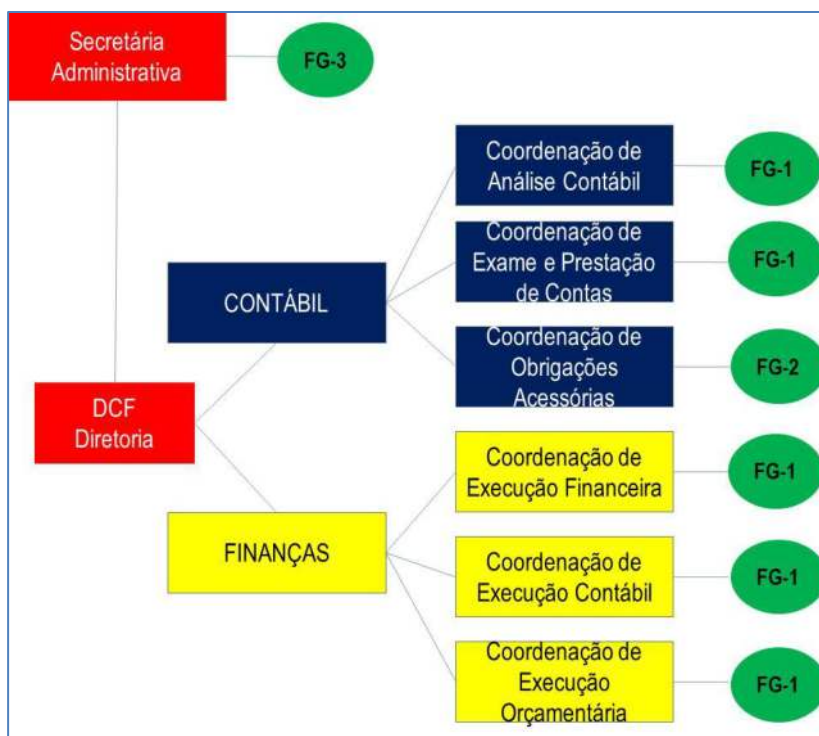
Secretária Administrativa

FG-3

Coordenação de Análise Contábil

FG-1

Coordenação de Exame e Prestação de Contas

FG-1

CONTÁBIL

Coordenação de Obrigações Acessórias

FG-2

DCF Diretoria

Coordenação de Execução Financeira

FG-1

FINANÇAS

Coordenação de Execução Contábil

FG-1

Coordenação de Execução Orçamentária

FG-1